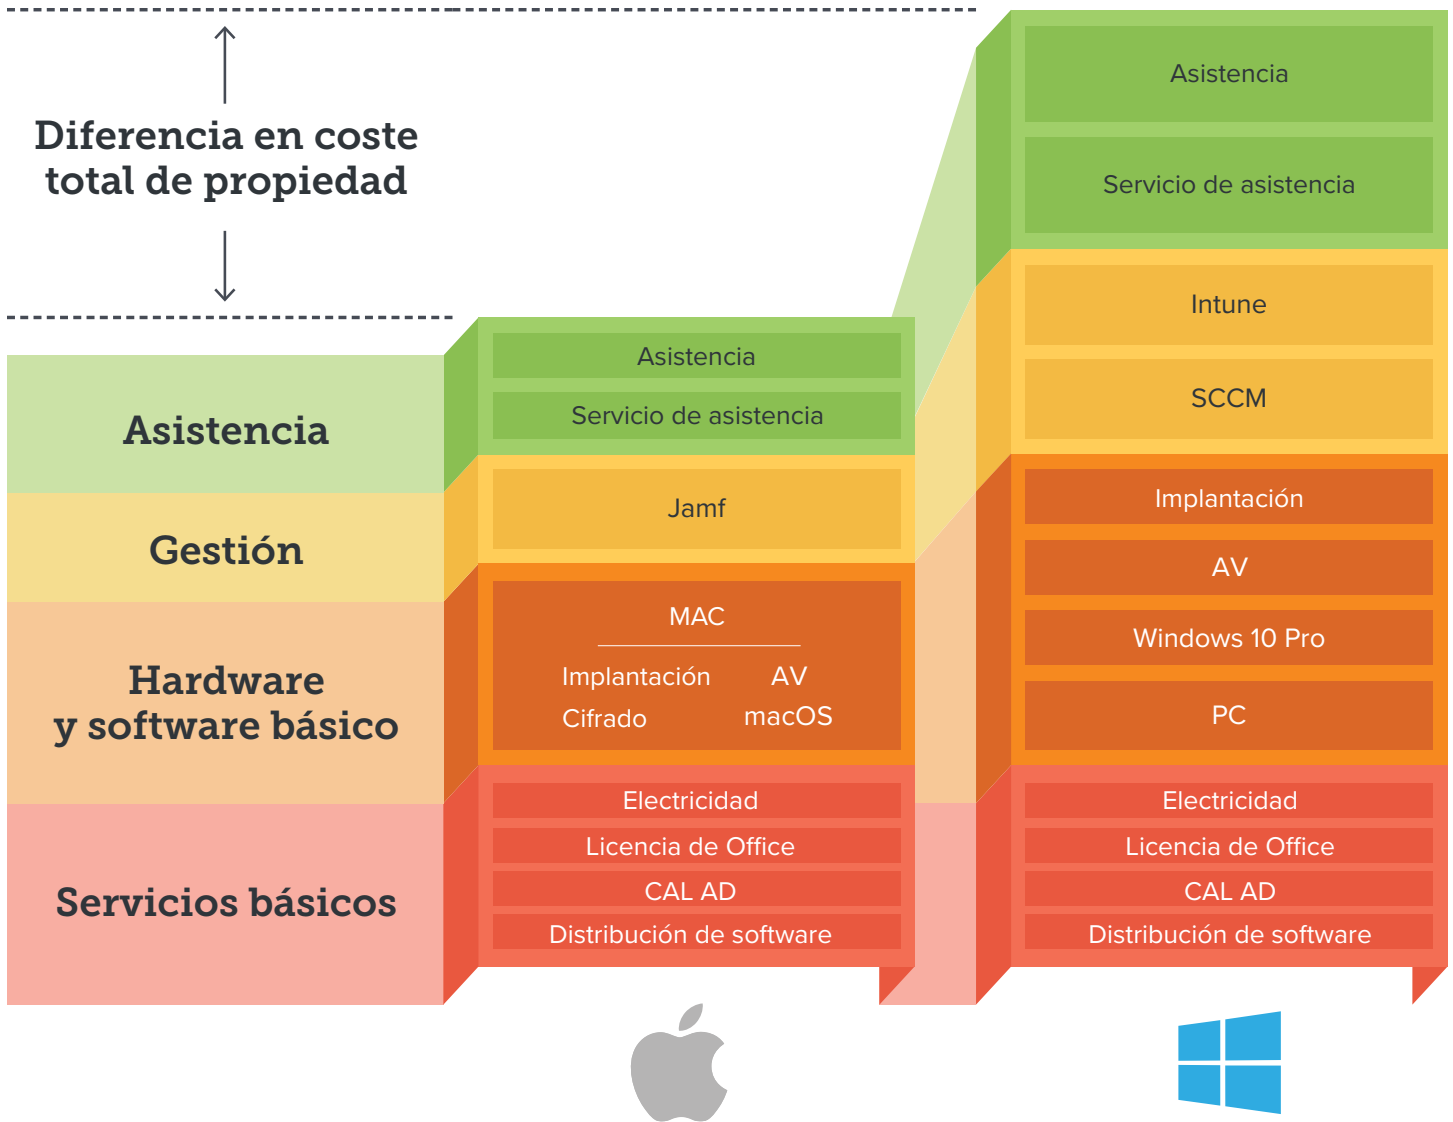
Diferencia en coste total de propiedad

Asistencia

Gestión

Hardware y software básico

Servicios básicos

Asistencia
Servicio de asistencia
Jamf
MAC
Implantación AV
Cifrado macOS
Electricidad
Licencia de Office
CAL AD
Distribución de software

Asistencia
Servicio de asistencia
Intune
SCCM
Implantación
AV
Windows 10 Pro
PC
Electricidad
Licencia de Office
CAL AD
Distribución de software